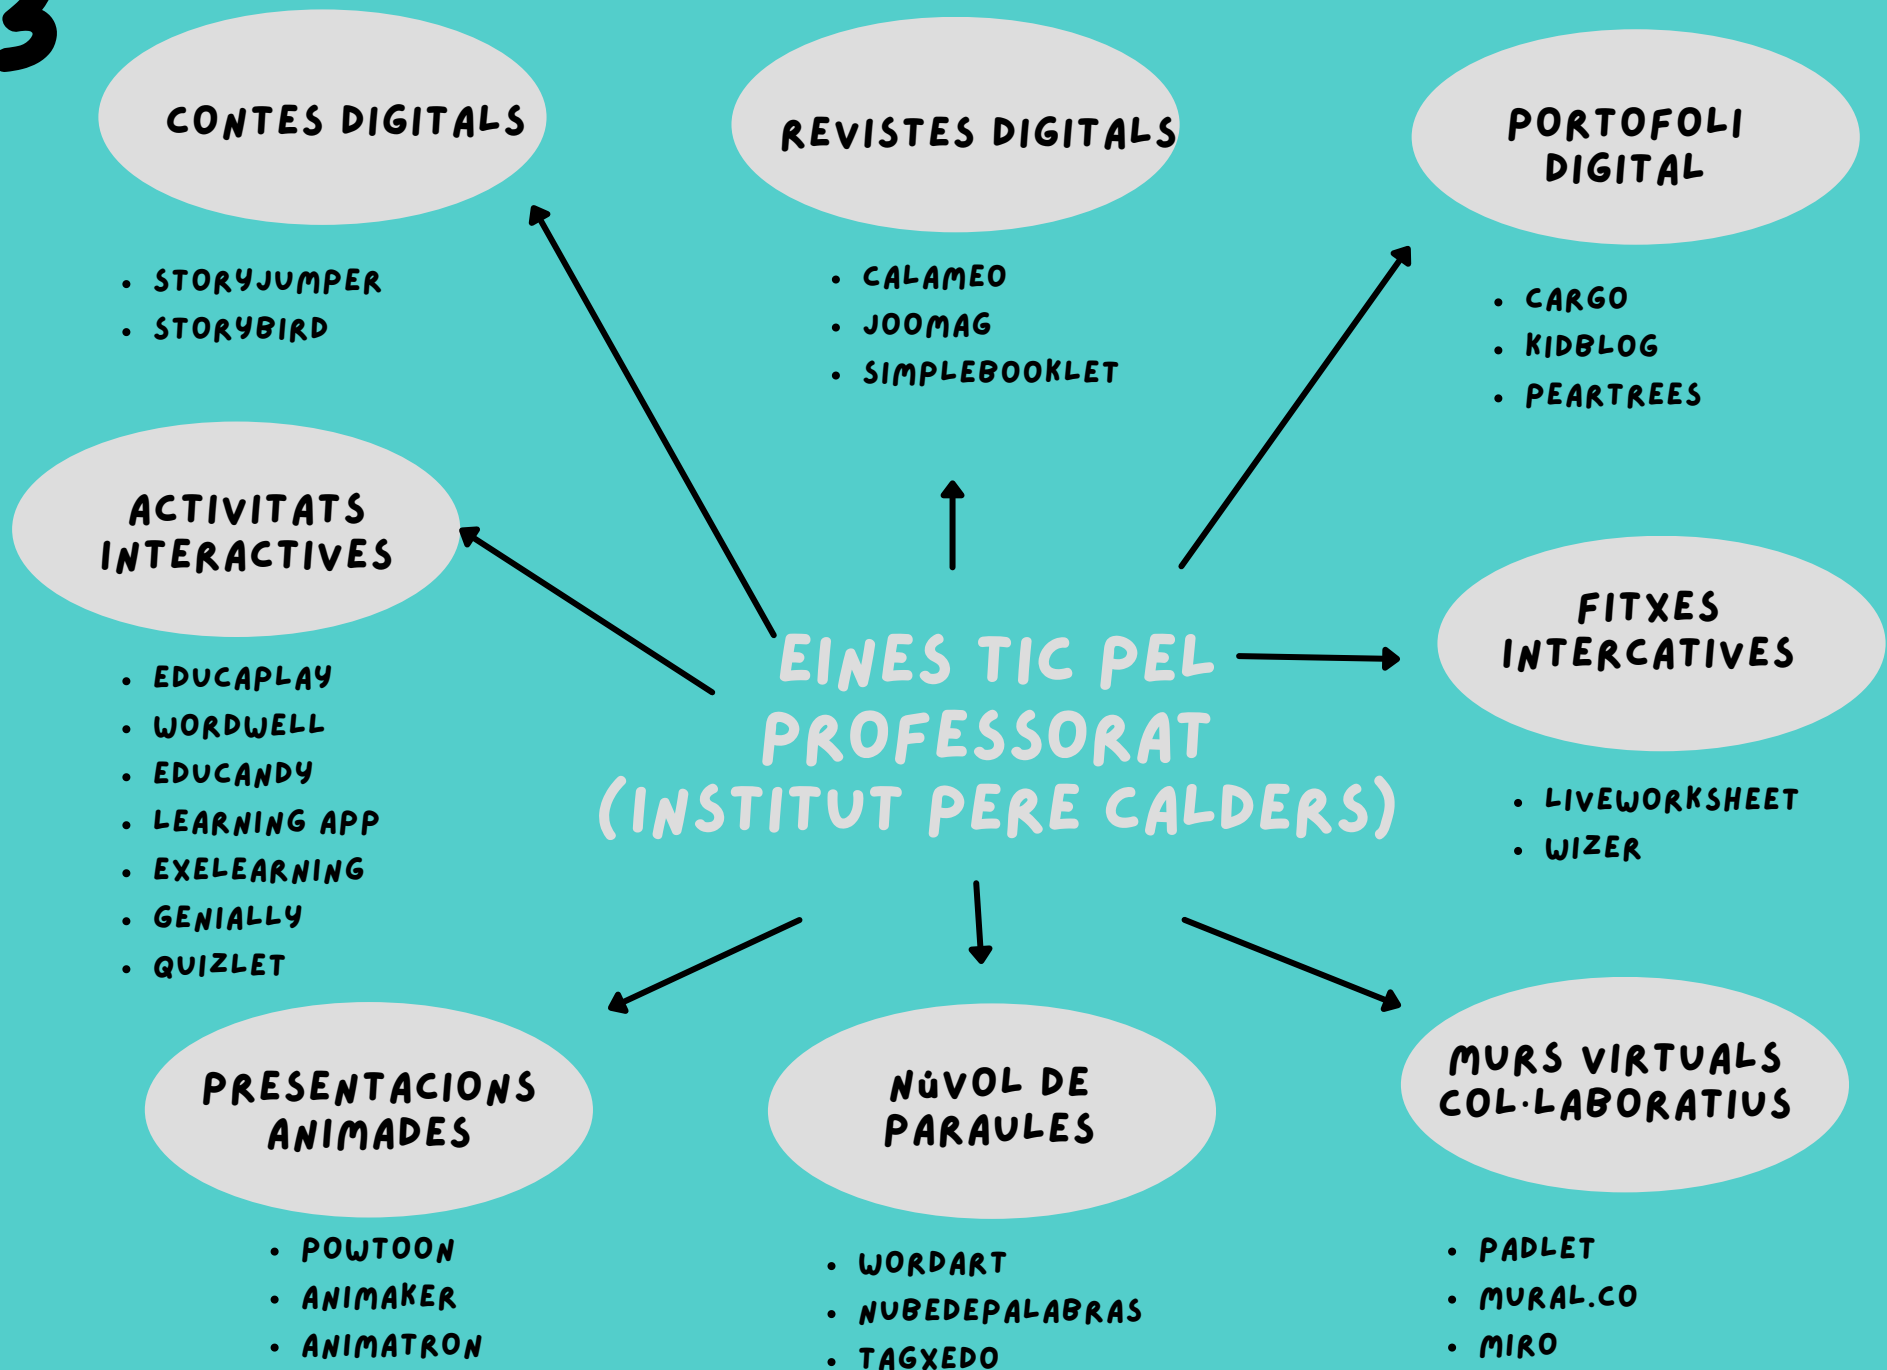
3

CONTES DIGITALS

- STORYJUMPER
- STORYBIRD

REVISTES DIGITALS

- CALAMEO
- JOOMAG
- SIMPLEBOOKLET

PORTOFOLI DIGITAL

- CARGO
- KIDBLOG
- PEARTREES

ACTIVITATS INTERACTIVES

- EDUCAPLAY
- WORDWELL
- EDUCANDY
- LEARNING APP
- EXELEARNING
- GENIALLY
- QUIZLET

EINES TIC PEL PROFESSORAT (INSTITUT PERE CALDERS)

FITXES INTERCATIVES

- LIVEWORKSHEET
- WIZER

PRESENTACIONS ANIMADES

- POWTOON
- ANIMAKER
- ANIMATRON

NÚVOL DE PARAULES

- WORDART
- NUBEDEPALABRAS
- TAGXEDO

MURS VIRTUALS COL·LABORATIUS

- PADLET
- MURAL.CO
- MIRO